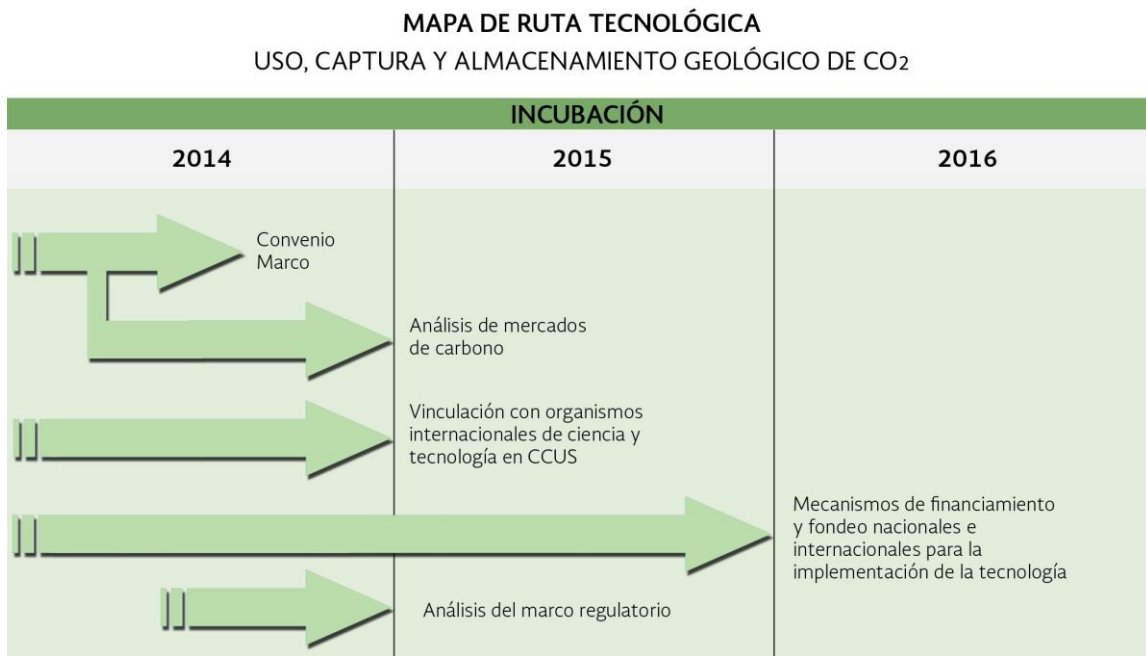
MAPA DE RUTA TECNOLÓGICA
USO, CAPTURA Y ALMACENAMIENTO GEOLÓGICO DE $CO_2$

INCUBACIÓN

| 2014 | 2015 | 2016 |
|---|---|---|

Convenio Marco

Análisis de mercados de carbono

Vinculación con organismos internacionales de ciencia y tecnología en CCUS

Mecanismos de financiamiento y fondeo nacionales e internacionales para la implementación de la tecnología

Análisis del marco regulatorio